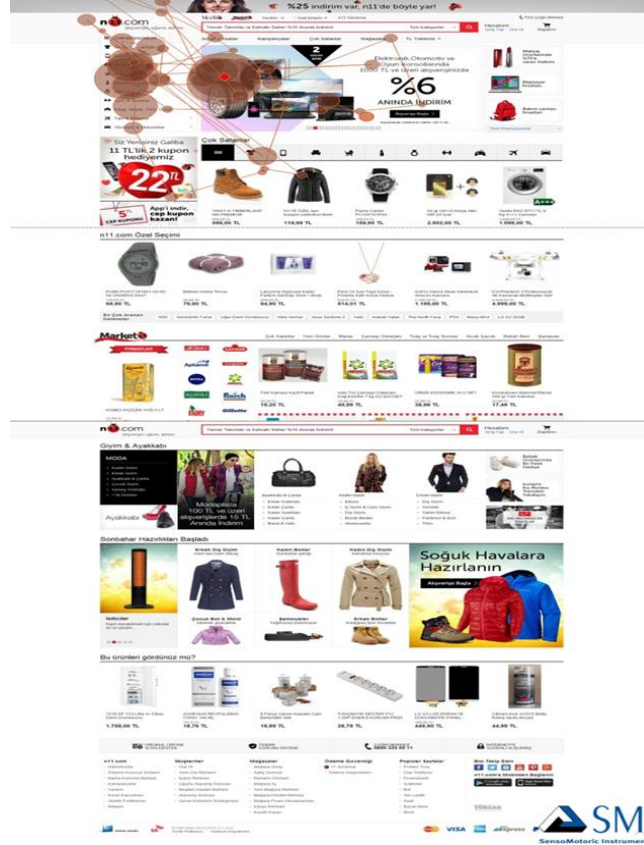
%25 indirim var, n11'de böyle yar!

n11.com

Hesabım

Sepetim

Elektronik, Otomotiv ve Oyun Konsollarında 1000 TL ve üzeri alışverişinizde

%6

ANINDA İNDİRİM

Alışverişe Başla

Siz Yeniniz Galiba 11 TL'lik 2 kupon hediyemiz

22 TL

App'i indir, cep kupon kazan!

Çok Satanlar

n11.com Özel Seçimi

Market

Giyim & Ayakkabı

MODA

Ayakkabı

Sonbahar Hazırlıkları Başladı

SOĞUK HAVALARA HAZIRLANIN

Alışverişe Başla

Bu ürünleri gördünüz mü?

n11.com

Müşteriler

Mağazalar

Ödeme Güvenliği

Popüler Sayfalar

Bizi Takip Edin

n11.com'a Mobilden Bağlanın

VISA

SMI

SensoMotoric Instrume